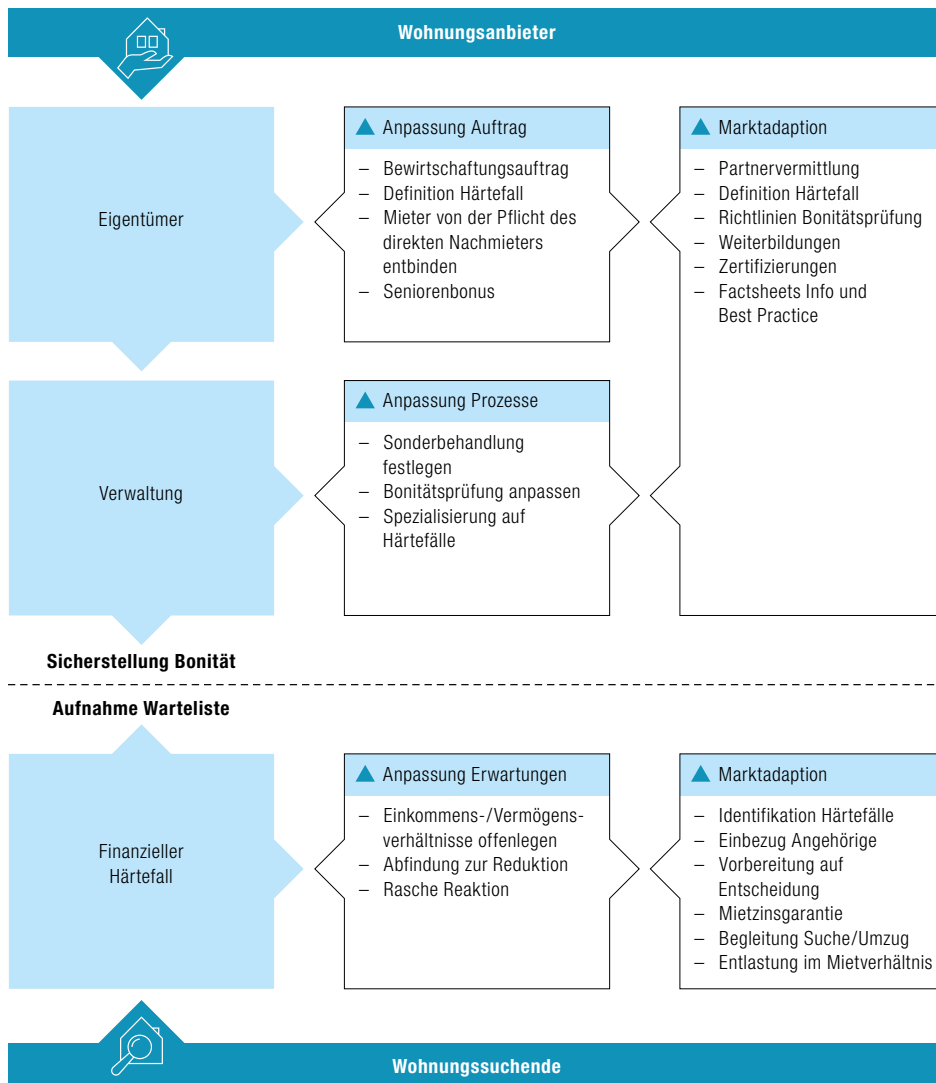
Wohnungsanbieter

Eigentümer

Anpassung Auftrag

– Bewirtschaftungsauftrag
– Definition Härtefall
– Mieter von der Pflicht des direkten Nachmieters entbinden
– Seniorenbonus

Marktadaption

– Partnervermittlung
– Definition Härtefall
– Richtlinien Bonitätsprüfung
– Weiterbildungen
– Zertifizierungen
– Factsheets Info und Best Practice

Verwaltung

Anpassung Prozesse

– Sonderbehandlung festlegen
– Bonitätsprüfung anpassen
– Spezialisierung auf Härtefälle

Sicherstellung Bonität

Aufnahme Warteliste

Finanzieller Härtefall

Anpassung Erwartungen

– Einkommens-/Vermögensverhältnisse offenlegen
– Abfindung zur Reduktion
– Rasche Reaktion

Marktadaption

– Identifikation Härtefälle
– Einbezug Angehörige
– Vorbereitung auf Entscheidung
– Mietzinsgarantie
– Begleitung Suche/Umzug
– Entlastung im Mietverhältnis

Wohnungssuchende